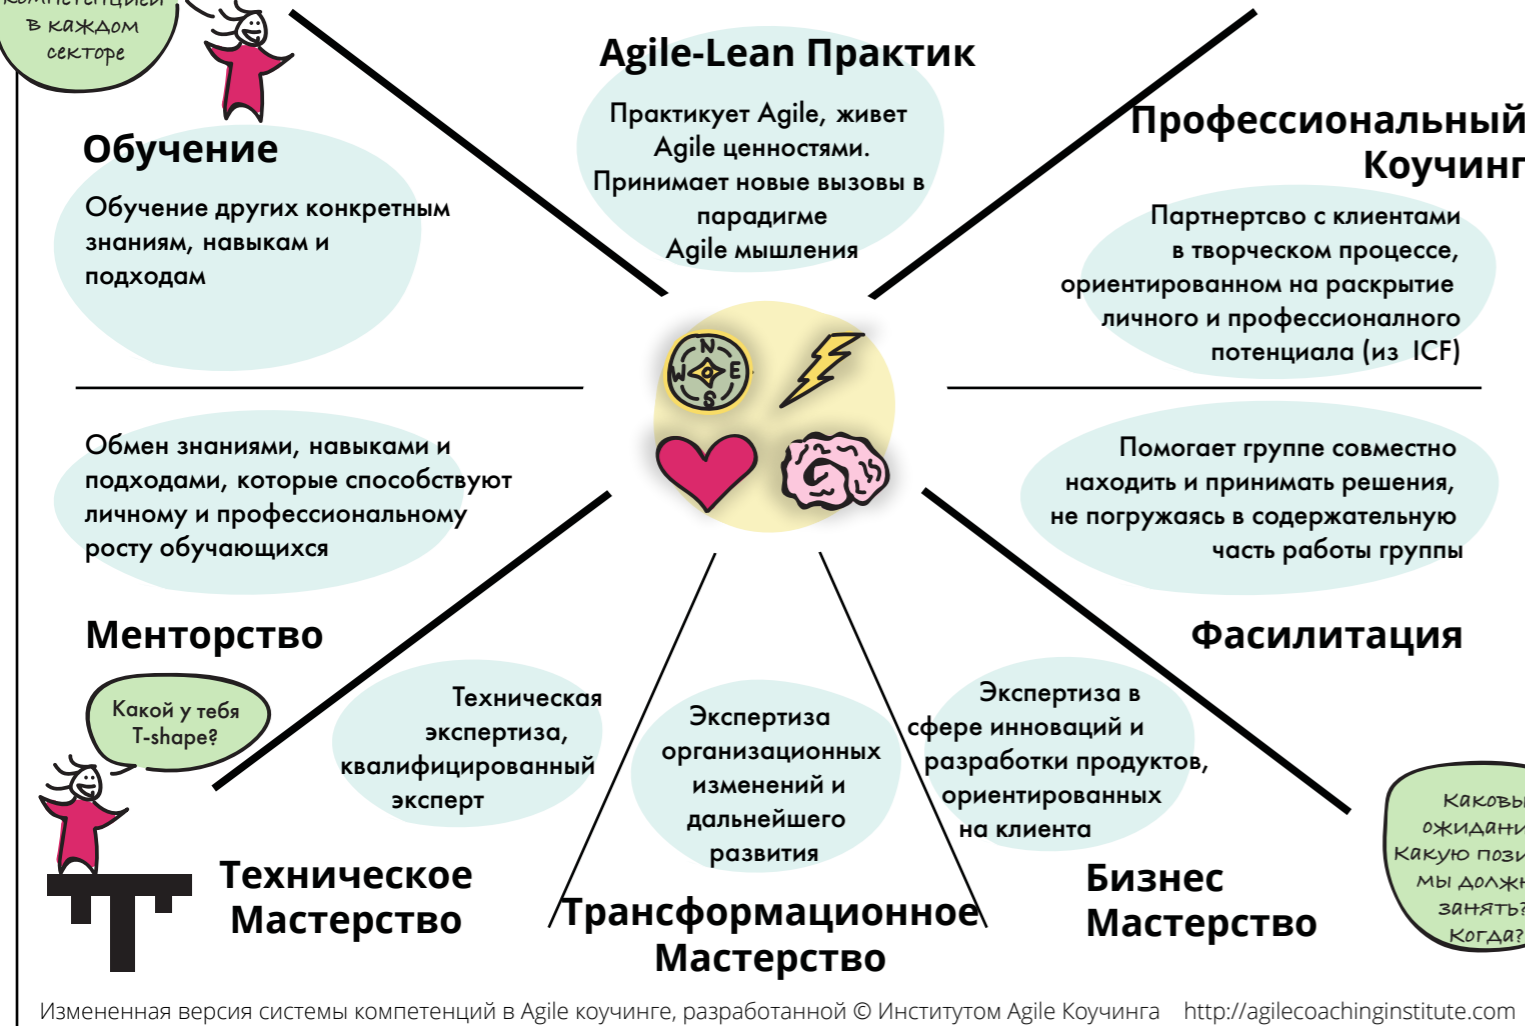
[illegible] в каждом секторе

Agile-Lean Практик

Практикует Agile, живет Agile ценностями. Принимает новые вызовы в парадигме Agile мышления

Профессиональный Коучинг

Партнерство с клиентами в творческом процессе, ориентированном на раскрытие личного и профессионалного потенциала (из ICF)

Обучение

Обучение других конкретным знаниям, навыкам и подходам

N W E S

Обмен знаниями, навыками и подходами, которые способствуют личному и профессиональному росту обучающихся

Менторство

Помогает группе совместно находить и принимать решения, не погружаясь в содержательную часть работы группы

Фасилитация

Какой у тебя T-shape?

Техническая экспертиза, квалифицированный эксперт

Экспертиза организационных изменений и дальнейшего развития

Экспертиза в сфере инноваций и разработки продуктов, ориентированных на клиента

Каковы ожидани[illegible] Какую пози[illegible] мы должн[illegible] занять? Когда?

Техническое Мастерство

Трансформационное Мастерство

Бизнес Мастерство

Измененная версия системы компетенций в Agile коучинге, разработанной © Институтом Agile Коучинга http://agilecoachinginstitute.com